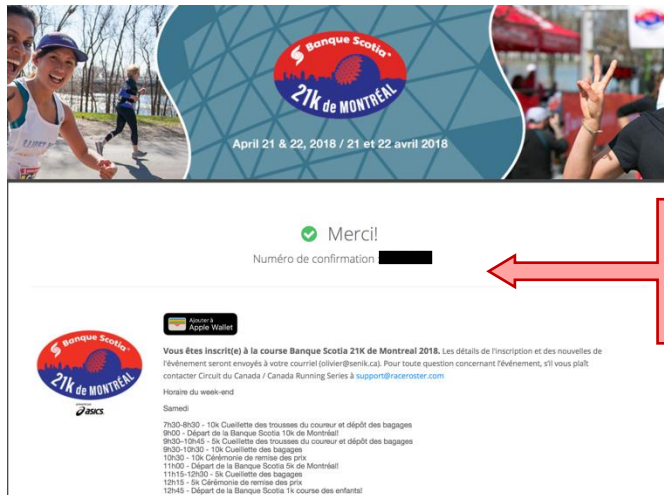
Banque Scotia
21K de MONTRÉAL

April 21 & 22, 2018 / 21 et 22 avril 2018

Merci!
Numéro de confirmation

Banque Scotia
21K de MONTRÉAL
asics

Ajouter à
Apple Wallet

**Vous êtes inscrit(e) à la course Banque Scotia 21K de Montreal 2018.** Les détails de l'inscription et des nouvelles de l'événement seront envoyés à votre courriel (olivier@senik.ca). Pour toute question concernant l'événement, s'il vous plaît contacter Circuit du Canada / Canada Running Series à support@raceroster.com

Horaire du week-end

Samedi

7h30-8h30 - 10k Cueillette des trousses du coureur et dépôt des bagages
9h00 - Départ de la Banque Scotia 10k de Montréal!
9h30-10h45 - 5k Cueillette des trousses du coureur et dépôt des bagages
9h30-10h30 - 10k Cueillette des bagages
10h30 - 10k Cérémonie de remise des prix
11h00 - Départ de la Banque Scotia 5k de Montréal!
11h15-12h30 - 5k Cueillette des bagages
12h15 - 5k Cérémonie de remise des prix
12h45 - Départ de la Banque Scotia 1k course des enfants!